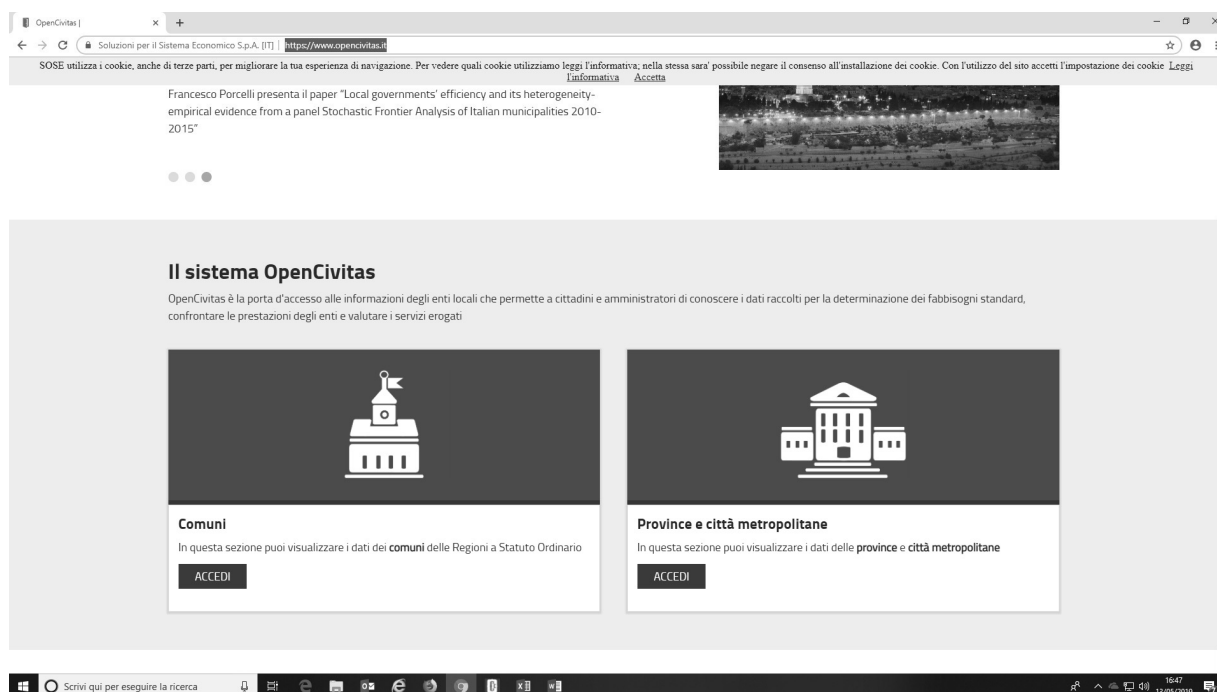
OpenCivitas |

Soluzioni per il Sistema Economico S.p.A. [IT] | https://www.opencivitas.it

SOSE utilizza i cookie, anche di terze parti, per migliorare la tua esperienza di navigazione. Per vedere quali cookie utilizziamo leggi l'informativa; nella stessa sara' possibile negare il consenso all'installazione dei cookie. Con l'utilizzo del sito accetti l'impostazione dei cookie Leggi l'informativa Accetta

Francesco Porcelli presenta il paper "Local governments' efficiency and its heterogeneity-empirical evidence from a panel Stochastic Frontier Analysis of Italian municipalities 2010-2015"

Il sistema OpenCivitas

OpenCivitas è la porta d'accesso alle informazioni degli enti locali che permette a cittadini e amministratori di conoscere i dati raccolti per la determinazione dei fabbisogni standard, confrontare le prestazioni degli enti e valutare i servizi erogati

Comuni

In questa sezione puoi visualizzare i dati dei comuni delle Regioni a Statuto Ordinario

ACCEDI

Province e città metropolitane

In questa sezione puoi visualizzare i dati delle province e città metropolitane

ACCEDI

Scrivi qui per eseguire la ricerca

16:47
12/05/2020